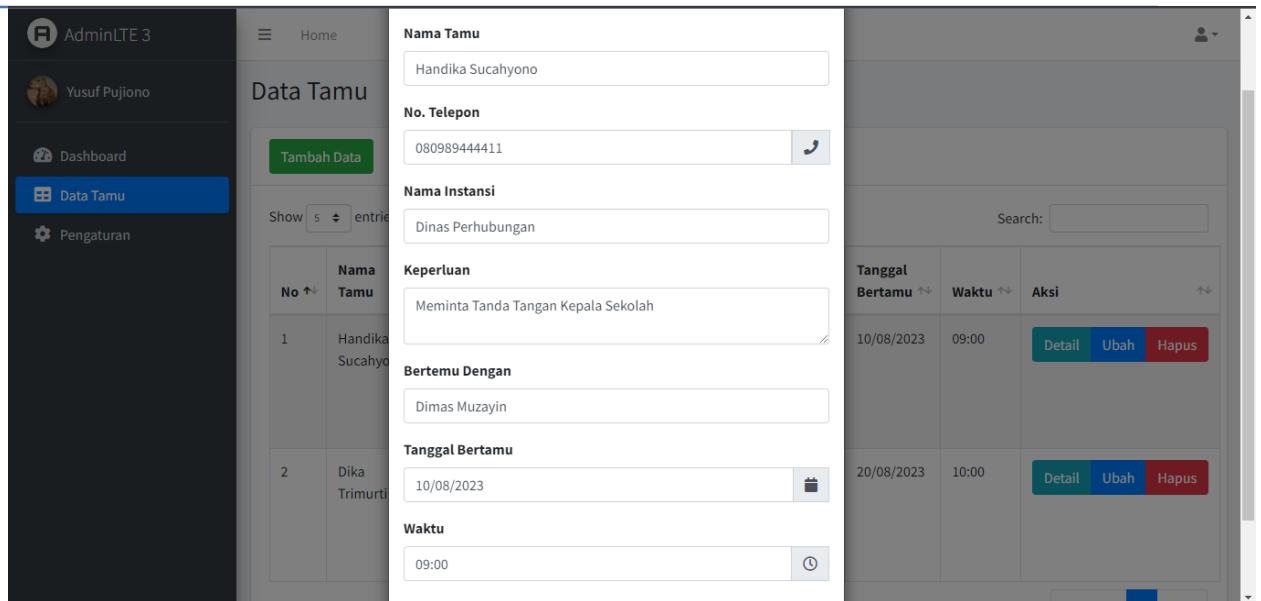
AdminLTE 3

Yusuf Pujiono

Dashboard

Data Tamu

Pengaturan

Home

Data Tamu

Tambah Data

Show 5 entri

Search:

| No | Nama Tamu | Tanggal Bertamu | Waktu | Aksi |
|---|---|---|---|---|
| 1 | Handika Sucahyo | 10/08/2023 | 09:00 | Detail Ubah Hapus |
| 2 | Dika Trimurti | 20/08/2023 | 10:00 | Detail Ubah Hapus |

Nama Tamu
Handika Sucahyono

No. Telepon
080989444411

Nama Instansi
Dinas Perhubungan

Keperluan
Meminta Tanda Tangan Kepala Sekolah

Bertemu Dengan
Dimas Muzayin

Tanggal Bertamu
10/08/2023

Waktu
09:00